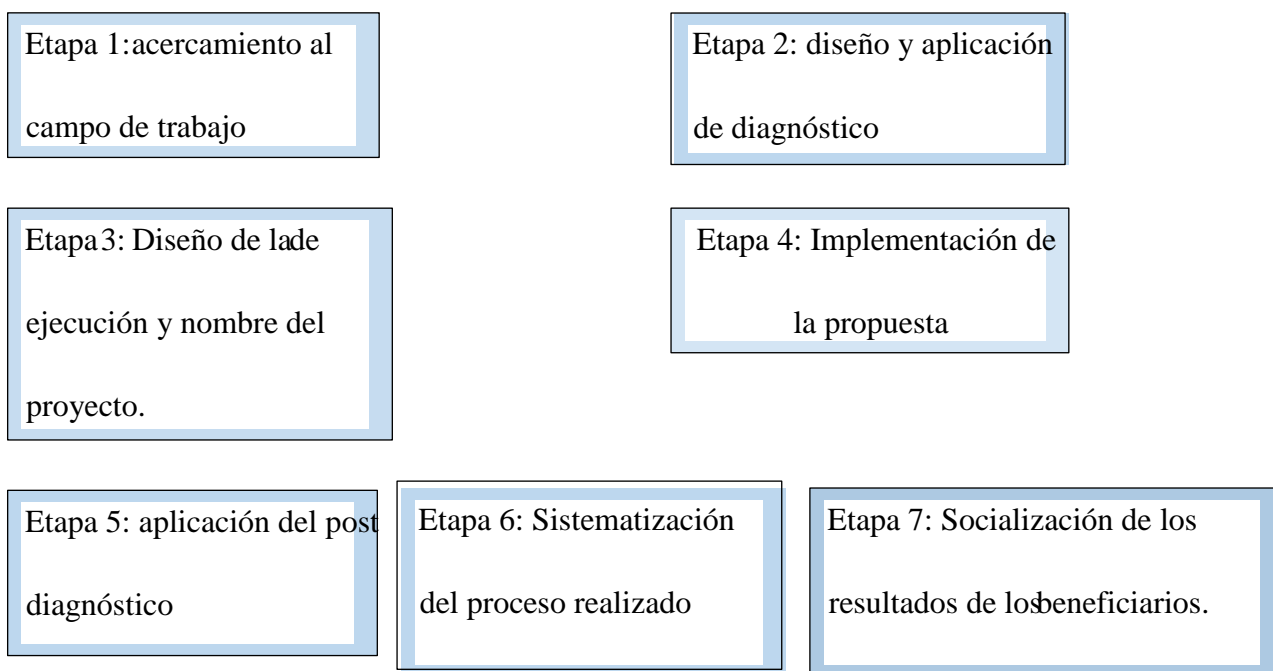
Etapa 1:acercamiento al campo de trabajo

Etapa 2: diseño y aplicación de diagnóstico

Etapa3: Diseño de lade ejecución y nombre del proyecto.

Etapa 4: Implementación de la propuesta

Etapa 5: aplicación del post diagnóstico

Etapa 6: Sistematización del proceso realizado

Etapa 7: Socialización de los resultados de losbeneficiarios.